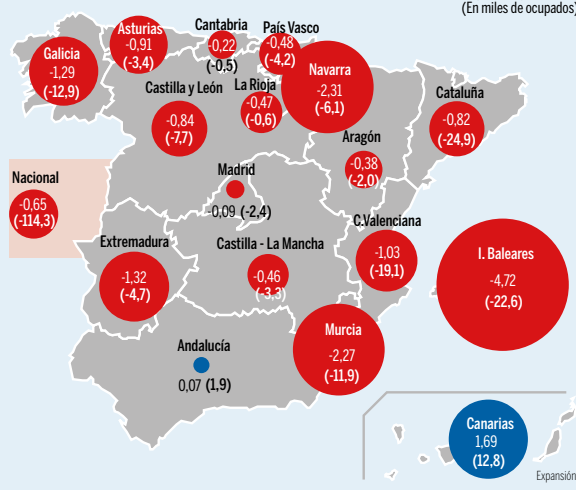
(En miles de ocupados)

Galicia
-1,29
(-12,9)

Asturias
-0,91
(-3,4)

Cantabria
-0,22
(-0,5)

País Vasco
-0,48
(-4,2)

Navarra
-2,31
(-6,1)

Castilla y León
-0,84
(-7,7)

La Rioja
-0,47
(-0,6)

Cataluña
-0,82
(-24,9)

Aragón
-0,38
(-2,0)

Nacional
-0,65
(-114,3)

Madrid
-0,09 (-2,4)

C.Valenciana
-1,03
(-19,1)

I. Baleares
-4,72
(-22,6)

Extremadura
-1,32
(-4,7)

Castilla - La Mancha
-0,46
(-3,3)

Murcia
-2,27
(-11,9)

Andalucía
0,07 (1,9)

Canarias
1,69
(12,8)

Expansión